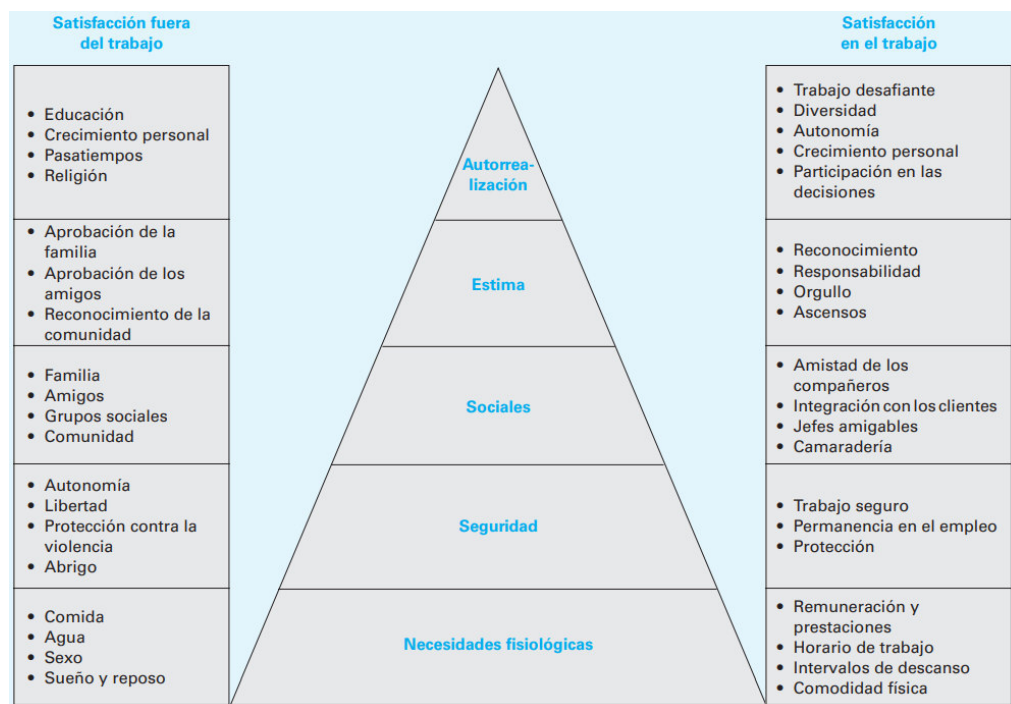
Satisfacción fuera del trabajo

Satisfacción en el trabajo

- Educación
- Crecimiento personal
- Pasatiempos
- Religión

Autorrealización

- Trabajo desafiante
- Diversidad
- Autonomía
- Crecimiento personal
- Participación en las decisiones

- Aprobación de la familia
- Aprobación de los amigos
- Reconocimiento de la comunidad

Estima

- Reconocimiento
- Responsabilidad
- Orgullo
- Ascensos

- Familia
- Amigos
- Grupos sociales
- Comunidad

Sociales

- Amistad de los compañeros
- Integración con los clientes
- Jefes amigables
- Camaradería

- Autonomía
- Libertad
- Protección contra la violencia
- Abrigo

Seguridad

- Trabajo seguro
- Permanencia en el empleo
- Protección

- Comida
- Agua
- Sexo
- Sueño y reposo

Necesidades fisiológicas

- Remuneración y prestaciones
- Horario de trabajo
- Intervalos de descanso
- Comodidad física